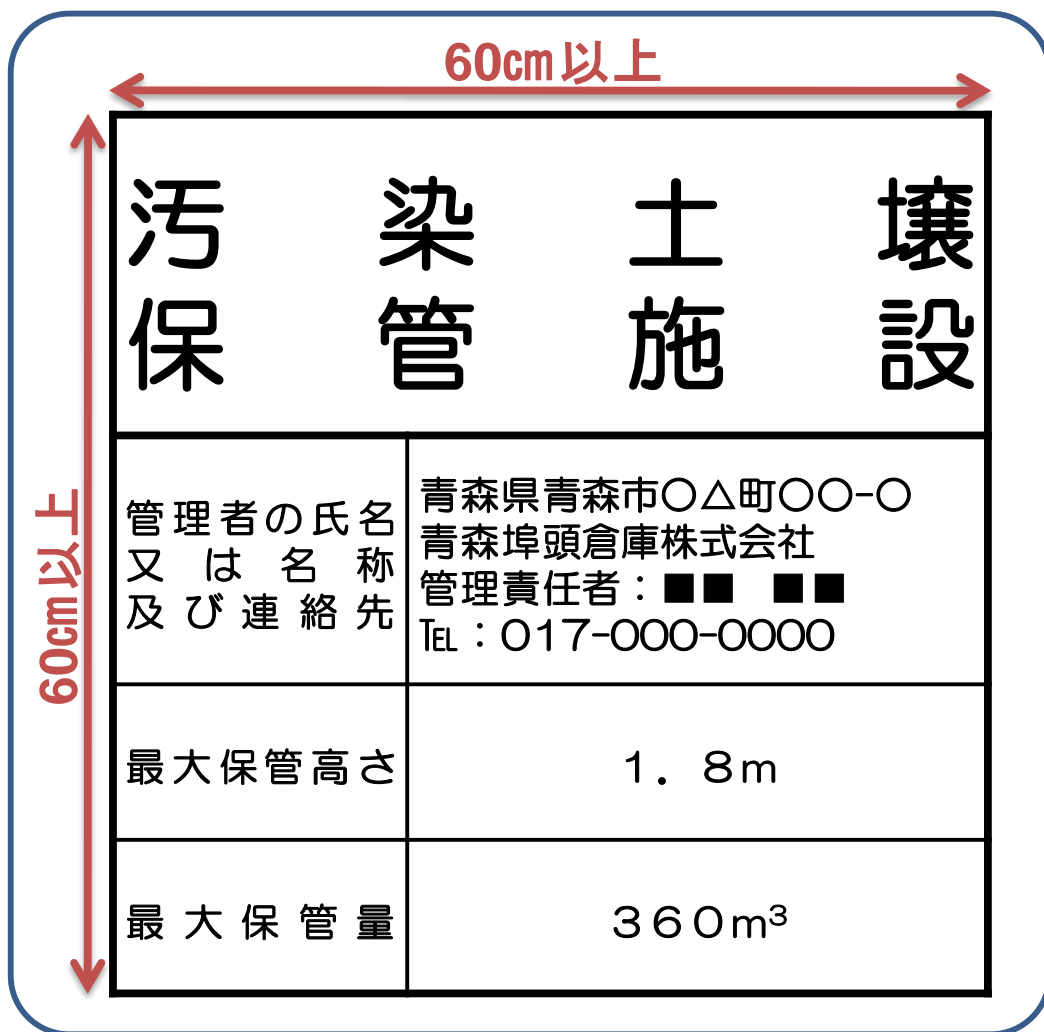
60㎝以上

60㎝以上

汚染土壌
保管施設

| 管理者の氏名又は名称及び連絡先 | 青森県青森市○△町○○-○ 青森埠頭倉庫株式会社 管理責任者：■■ ■■ TEL：017-000-0000 |
|---|---|
| 最大保管高さ | 1．8m |
| 最大保管量 | 360$m^3$ |